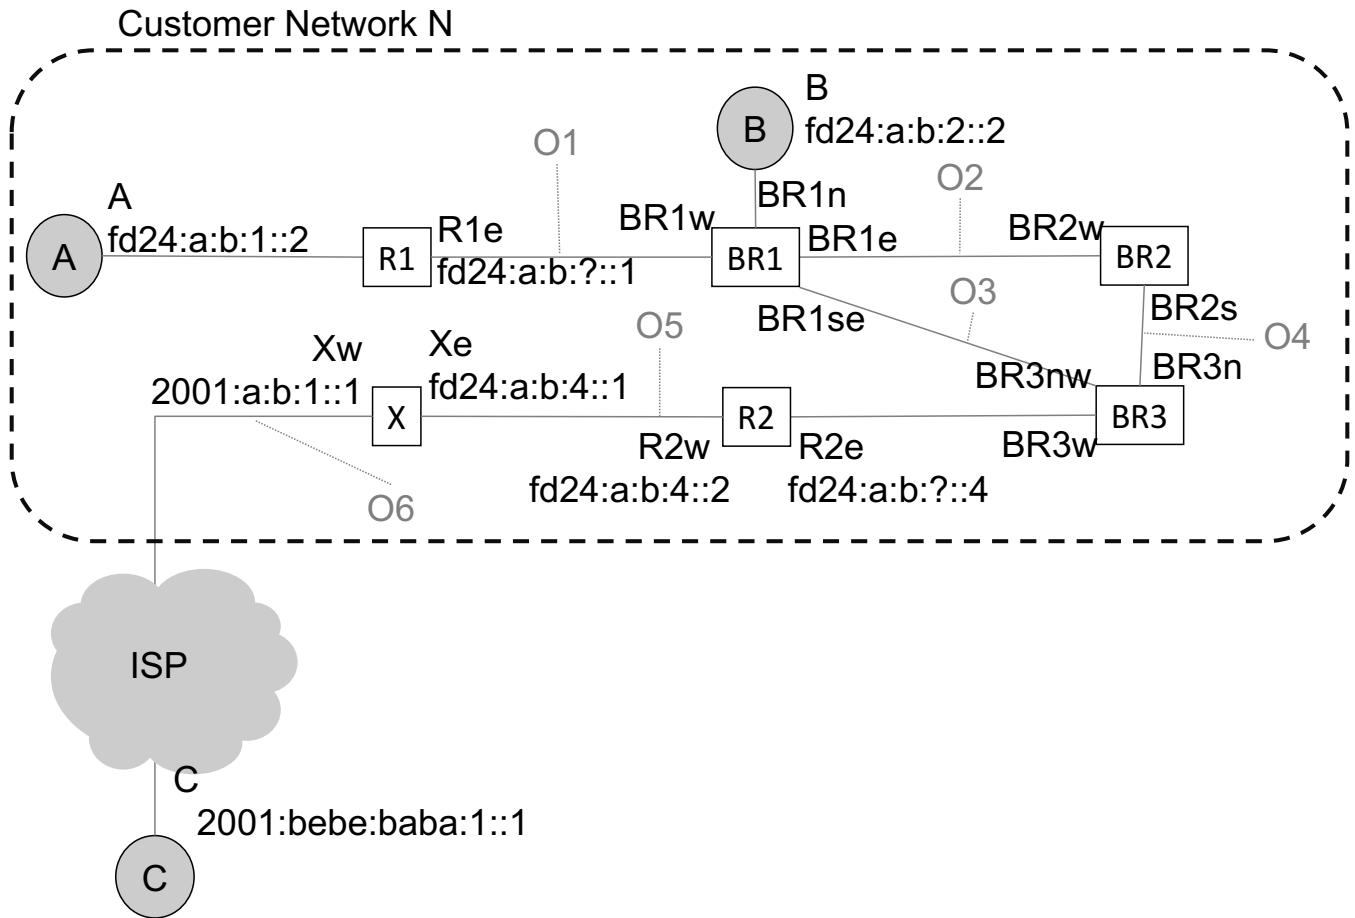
Customer Network N

B
B
fd24:a:b:2::2

O1

BR1n

O2

A
fd24:a:b:1::2

A

R1

R1e
fd24:a:b:?::1

BR1w

BR1

BR1e

BR2w

BR2

O3

BR1se

BR2s

O4

O5

Xw
2001:a:b:1::1

X

Xe
fd24:a:b:4::1

R2

BR3nw

BR3n

BR3

R2w
fd24:a:b:4::2

R2e
fd24:a:b:?::4

BR3w

O6

ISP

C
2001:bebe:baba:1::1

C